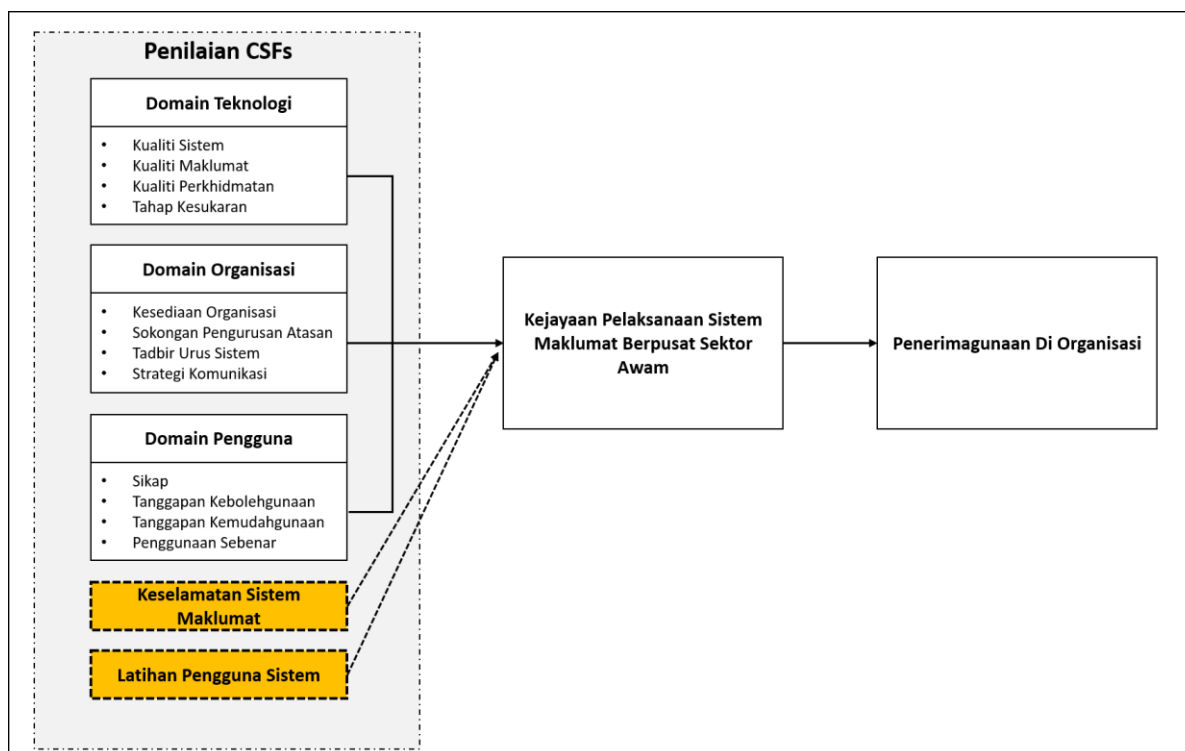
Penilaian CSFs

Domain Teknologi

- Kualiti Sistem
- Kualiti Maklumat
- Kualiti Perkhidmatan
- Tahap Kesukaran

Domain Organisasi

- Kesediaan Organisasi
- Sokongan Pengurusan Atasan
- Tadbir Urus Sistem
- Strategi Komunikasi

Domain Pengguna

- Sikap
- Tanggapan Kebolehgunaan
- Tanggapan Kemudahgunaan
- Penggunaan Sebenar

Keselamatan Sistem Maklumat

Latihan Pengguna Sistem

Kejayaan Pelaksanaan Sistem Maklumat Berpusat Sektor Awam

Penerimagunaan Di Organisasi